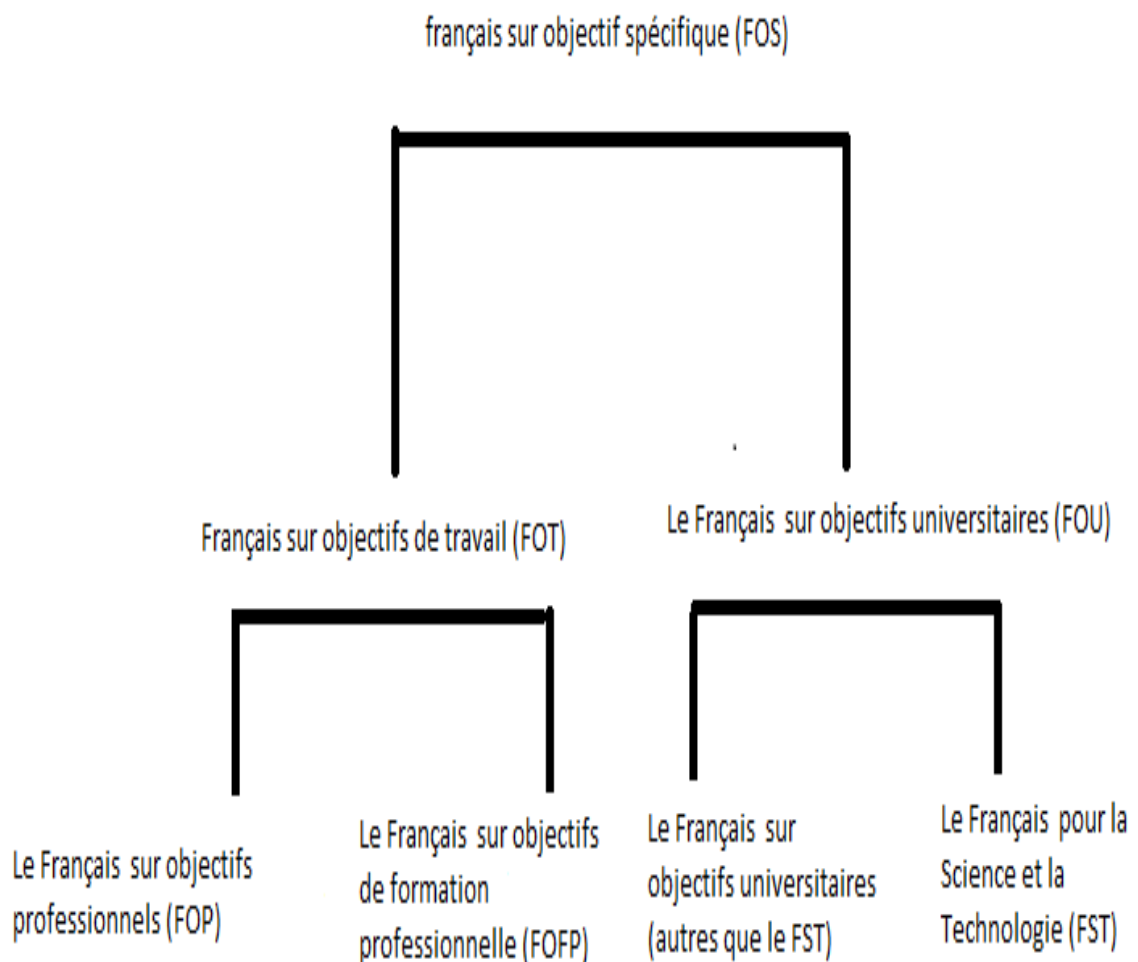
français sur objectif spécifique (FOS)

Français sur objectifs de travail (FOT)

Le Français sur objectifs universitaires (FOU)

Le Français sur objectifs professionnels (FOP)

Le Français sur objectifs de formation professionnelle (FOFP)

Le Français sur objectifs universitaires (autres que le FST)

Le Français pour la Science et la Technologie (FST)